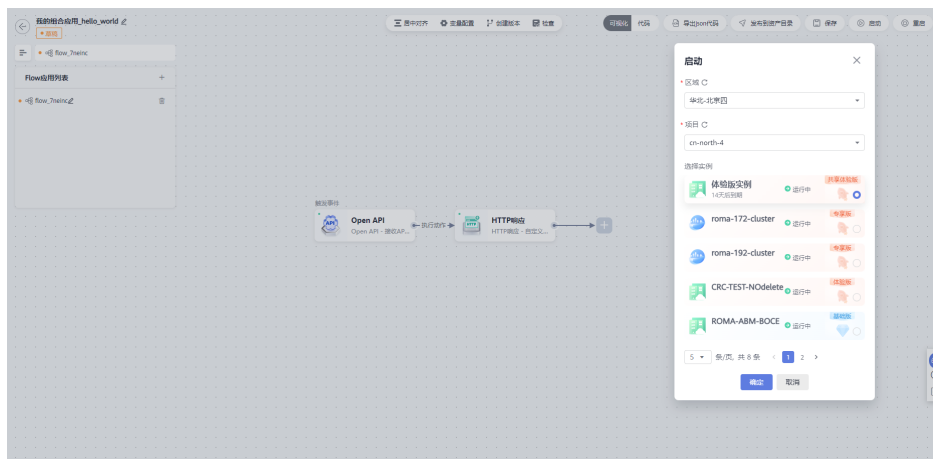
我的组合应用_hello_world
• 草稿

居中对齐 全量配置 创建版本 检查

可视化 代码 导出json代码 发布到资产目录 保存 启动 重启

flow_7meinc

Flow应用列表 +

• flow_7meinc

触发事件

Open API
Open API - 接收AP...

执行动作

HTTP响应
HTTP响应 - 自定义...

启动

* 区域
华北-北京四

* 项目
cn-north-4

选择实例

体验版实例
14天后到期
运行中
共享体验版

roma-172-cluster
运行中
专享版

roma-192-cluster
运行中
专享版

CRC-TEST-NOdelete
运行中
体验版

ROMA-ABM-BOCE
运行中
基础版

5 条/页, 共 8 条 1 2

确定 取消